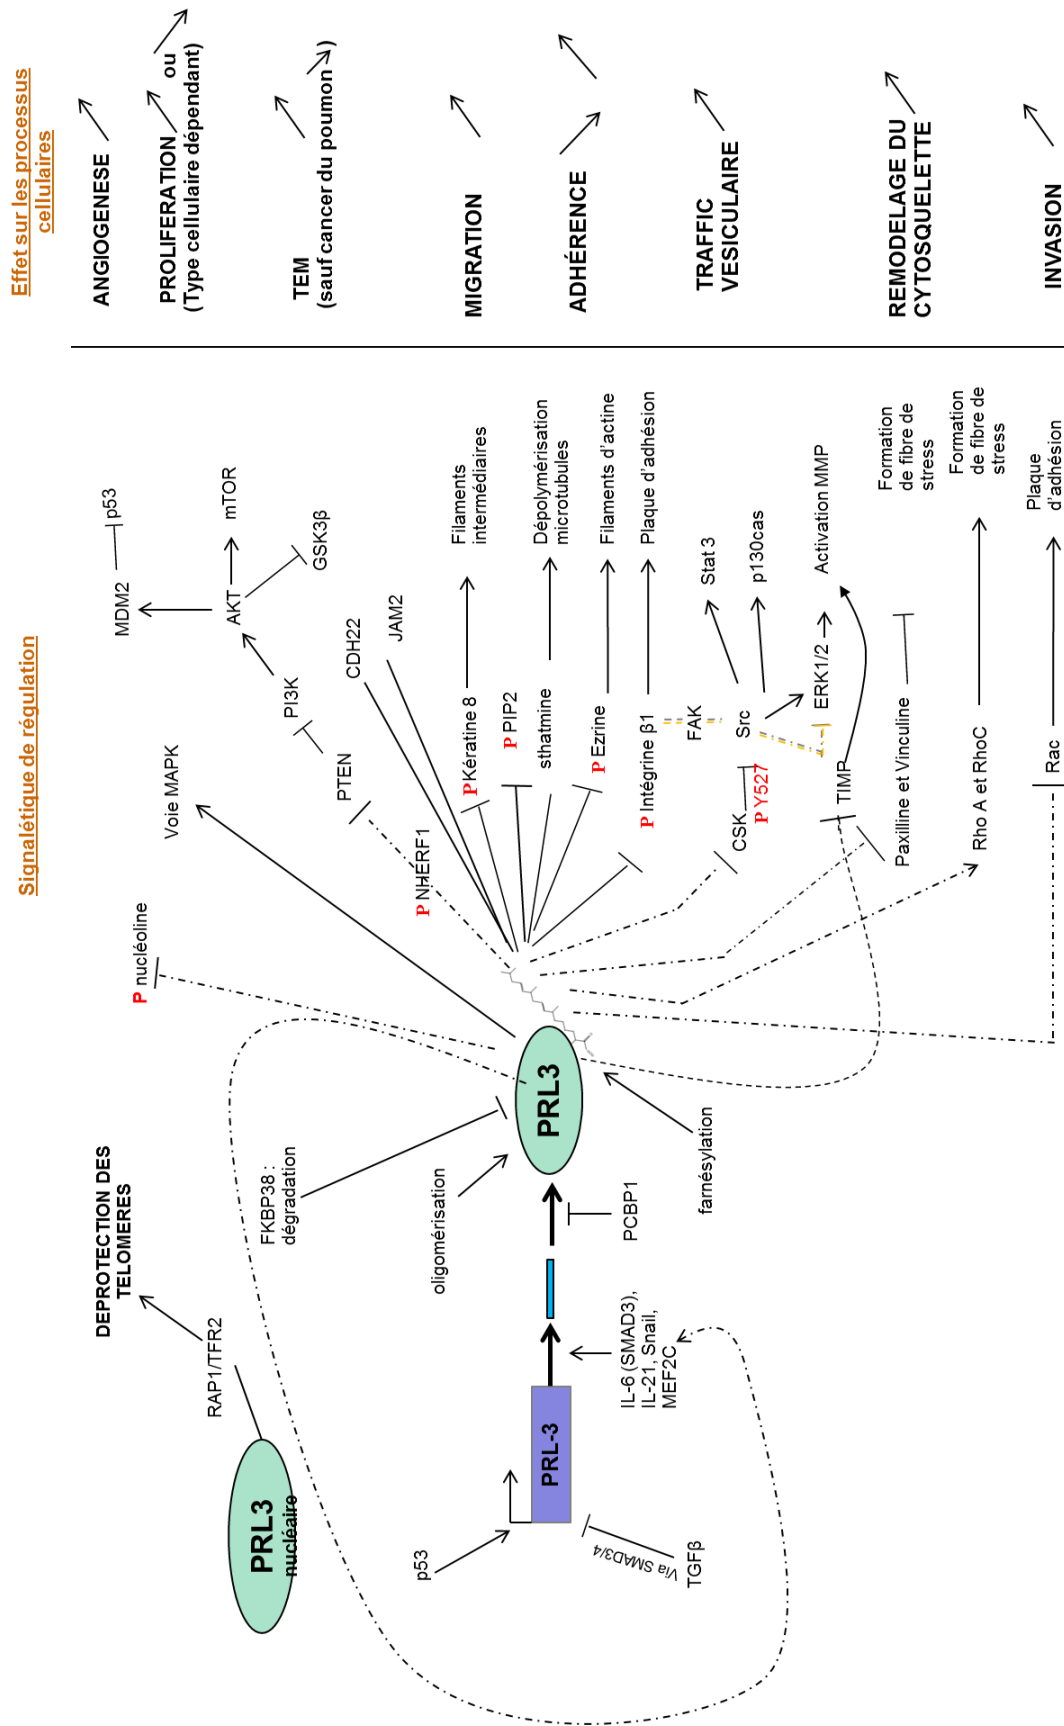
Effet sur les processus cellulaires

ANGIOGENESE

PROLIFERATION ou (Type cellulaire dépendant)

TEM (sauf cancer du poumon)

MIGRATION

ADHÉRENCE

TRAFFIC VESICULAIRE

REMODELAGE DU CYTOSQUELETTE

INVASION

Signalétique de régulation

DEPROTECTION DES TELOMERES

RAP1/TFR2

PRL3 nucléaire

P nucléoline

Voie MAPK

MDM2

p53

AKT

mTOR

GSK3β

PI3K

PTEN

CDH22

JAM2

P NHERF1

P Kératine 8

Filaments intermédiaires

P PIP2

sthatmine

Dépolymérisation microtubules

P Ezrine

Filaments d'actine

P Intégrine β1

Plaque d'adhésion

FAK

Src

Stat 3

p130cas

CSK

P Y527

ERK1/2

Activation MMP

TIMP

Paxilline et Vinculine

Formation de fibre de stress

Rho A et RhoC

Formation de fibre de stress

Rac

Plaque d'adhésion

PRL3

FKBP38 : dégradation

oligomérisation

farnésylation

PCBP1

IL-6 (SMAD3), IL-21, Snail, MEF2C

PRL-3

p53

TGFβ

Via SMAD3/4